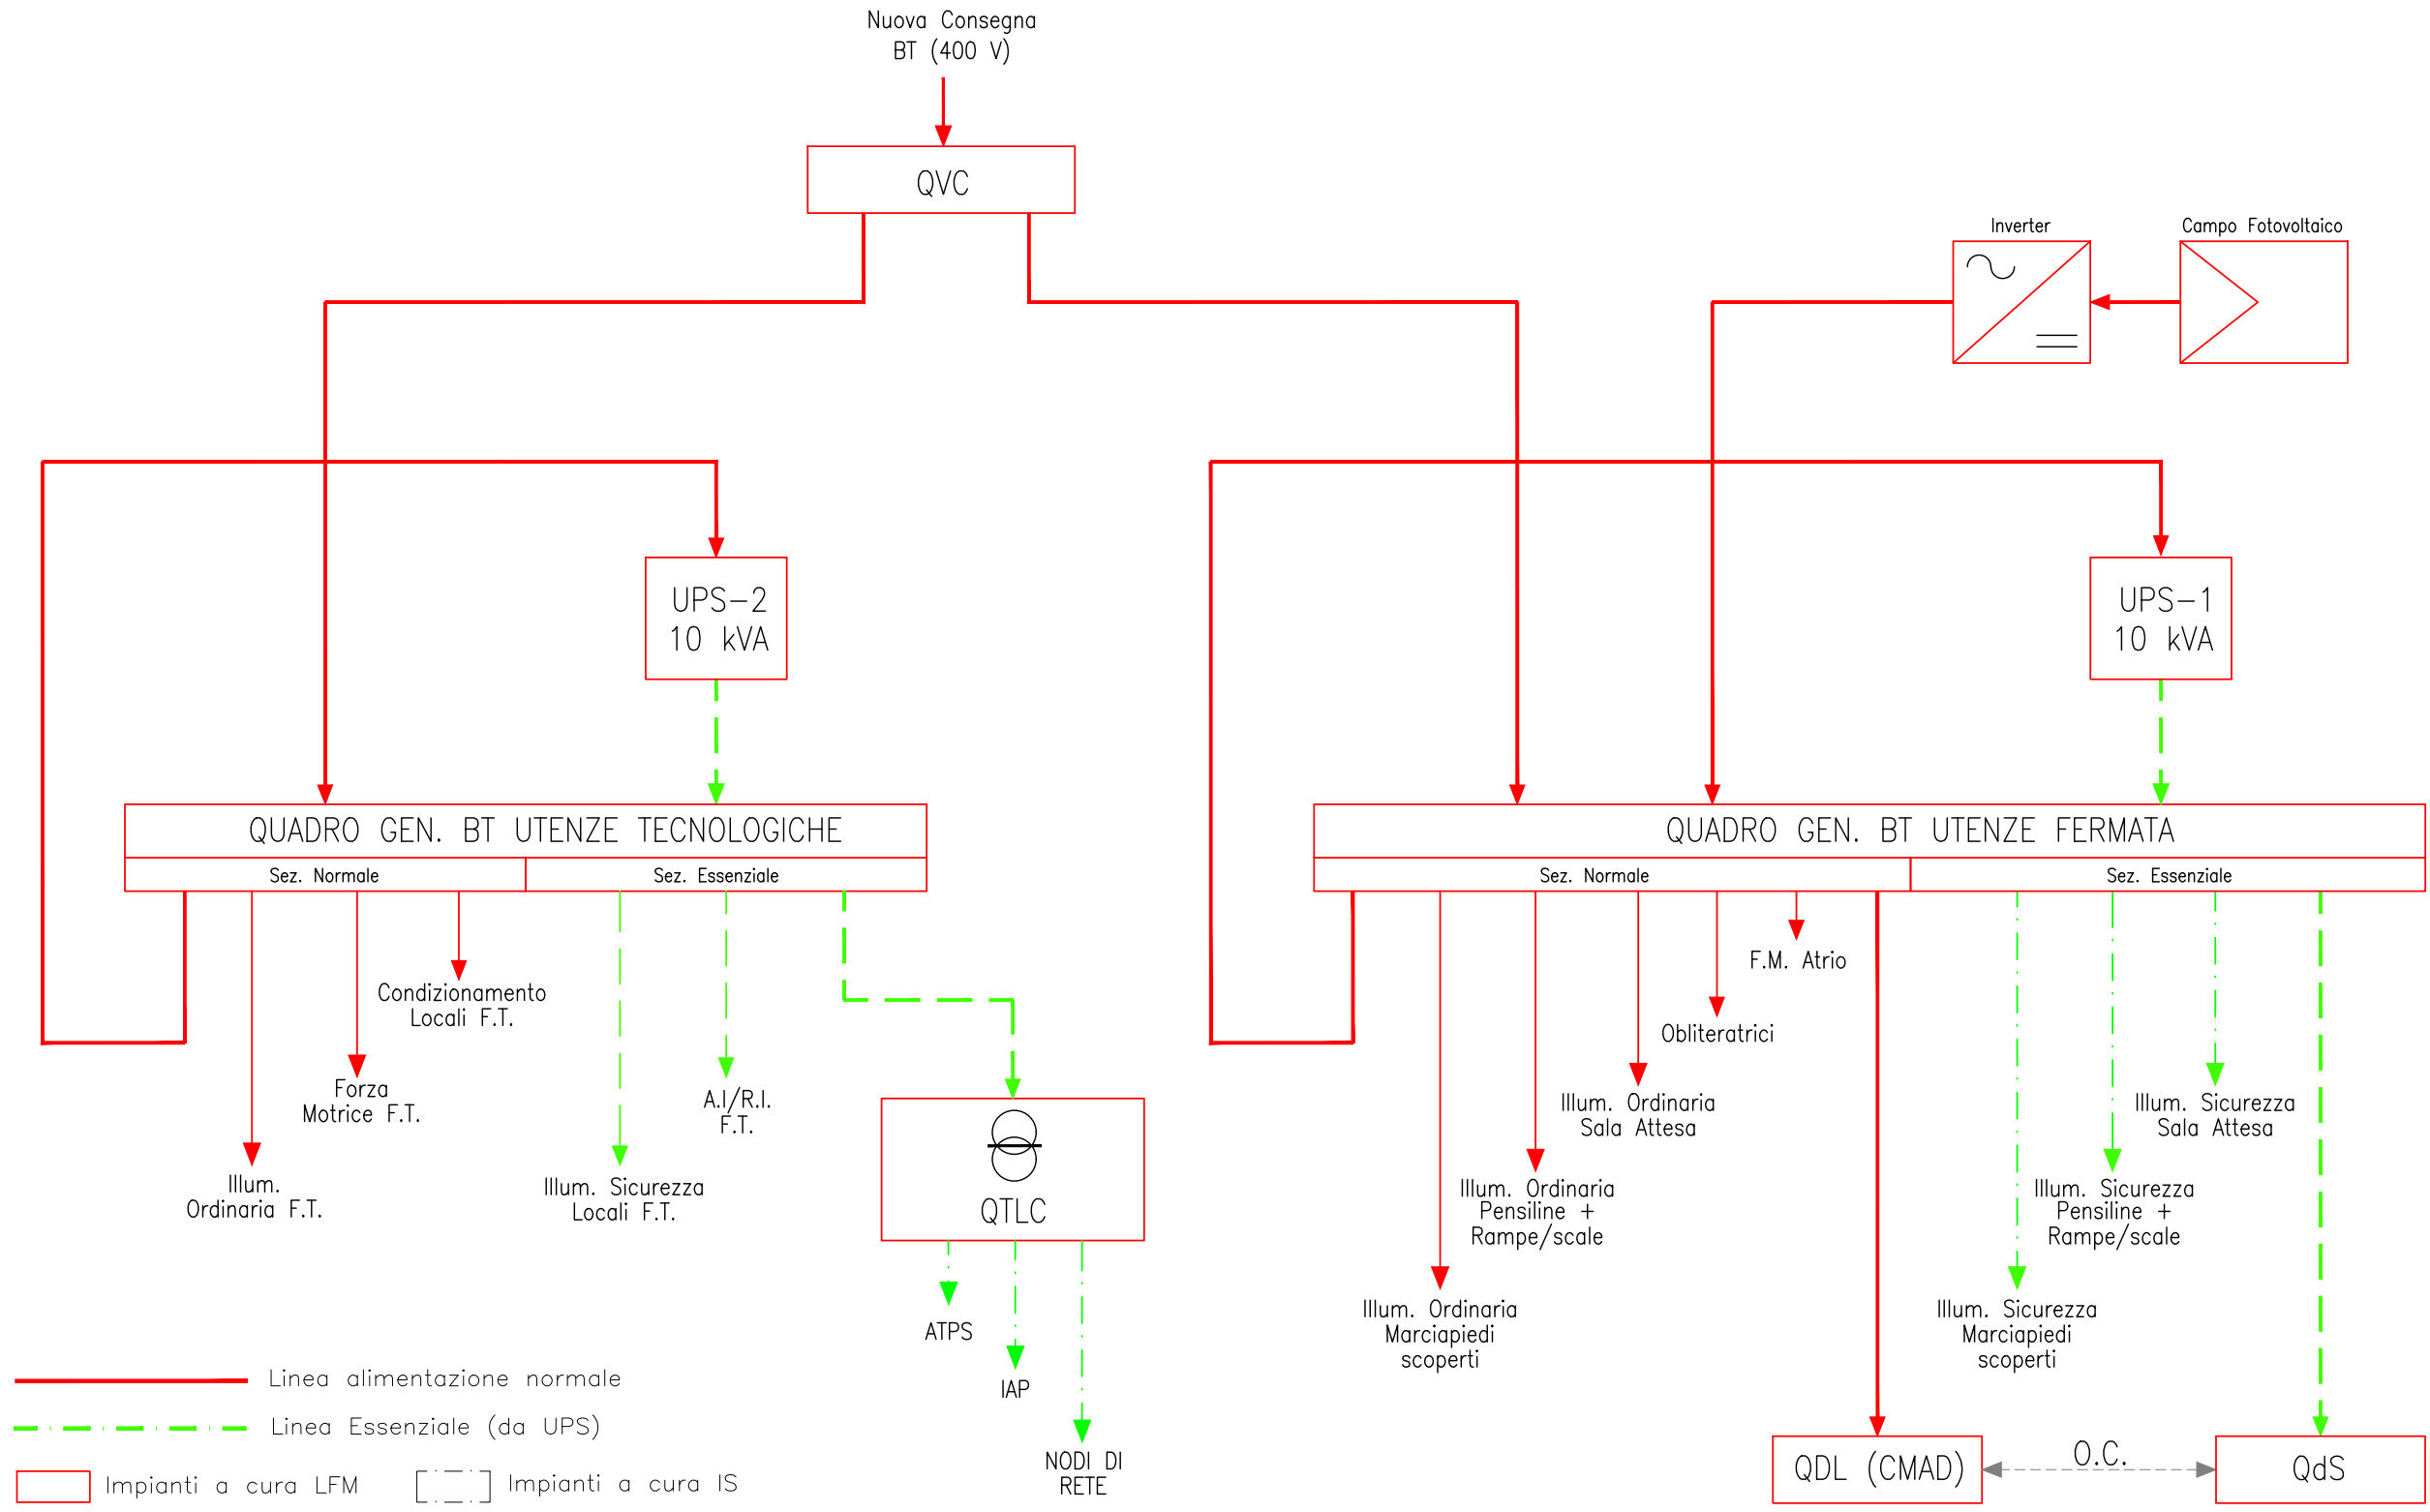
Nuova Consegna
BT (400 V)

QVC

Inverter

Campo Fotovoltaico

UPS−2
10 kVA

UPS−1
10 kVA

QUADRO GEN. BT UTENZE TECNOLOGICHE

Sez. Normale

Sez. Essenziale

QUADRO GEN. BT UTENZE FERMATA

Sez. Normale

Sez. Essenziale

Condizionamento
Locali F.T.

Forza
Motrice F.T.

Illum.
Ordinaria F.T.

Illum. Sicurezza
Locali F.T.

A.I/R.I.
F.T.

QTLC

ATPS

IAP

NODI DI
RETE

F.M. Atrio

Obliteratrici

Illum. Ordinaria
Sala Attesa

Illum. Ordinaria
Pensiline +
Rampe/scale

Illum. Ordinaria
Marciapiedi
scoperti

Illum. Sicurezza
Sala Attesa

Illum. Sicurezza
Pensiline +
Rampe/scale

Illum. Sicurezza
Marciapiedi
scoperti

QDL (CMAD)

O.C.

QdS

Linea alimentazione normale

Linea Essenziale (da UPS)

Impianti a cura LFM

Impianti a cura IS